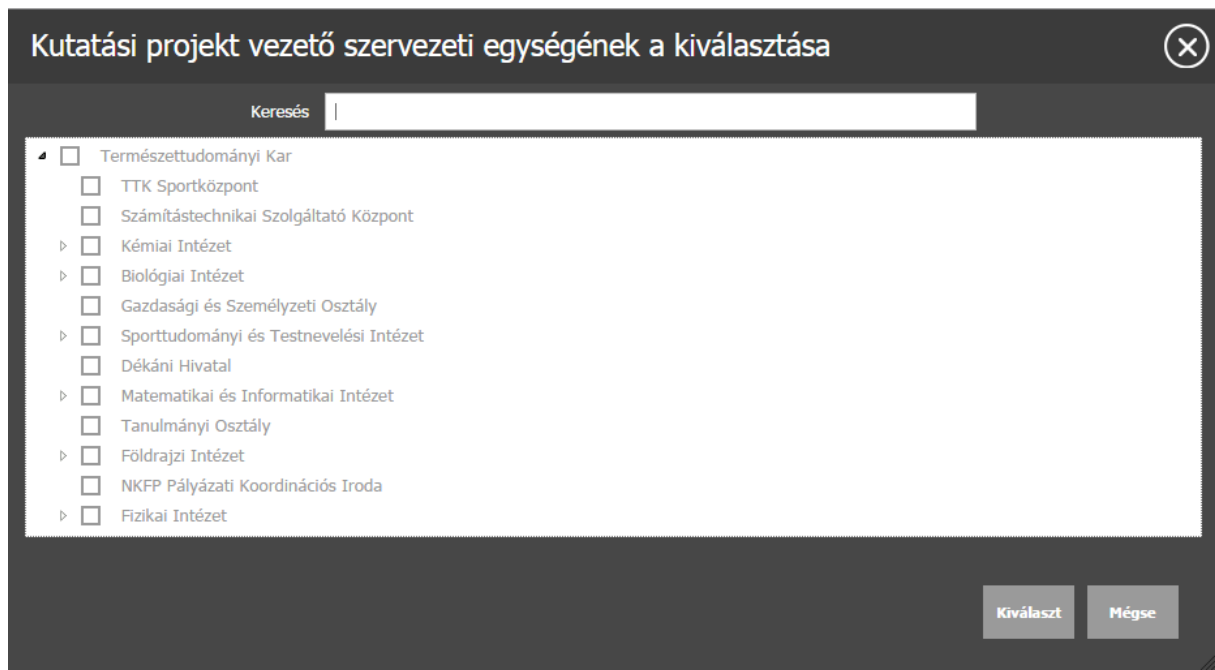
Kutatási projekt vezető szervezeti egységének a kiválasztása

Keresés

Természettudományi Kar
TTK Sportközpont
Számítástechnikai Szolgáltató Központ
Kémiai Intézet
Biológiai Intézet
Gazdasági és Személyzeti Osztály
Sporttudományi és Testnevelési Intézet
Dékáni Hivatal
Matematikai és Informatikai Intézet
Tanulmányi Osztály
Földrajzi Intézet
NKFP Pályázati Koordinációs Iroda
Fizikai Intézet

Kiválaszt
Mégse